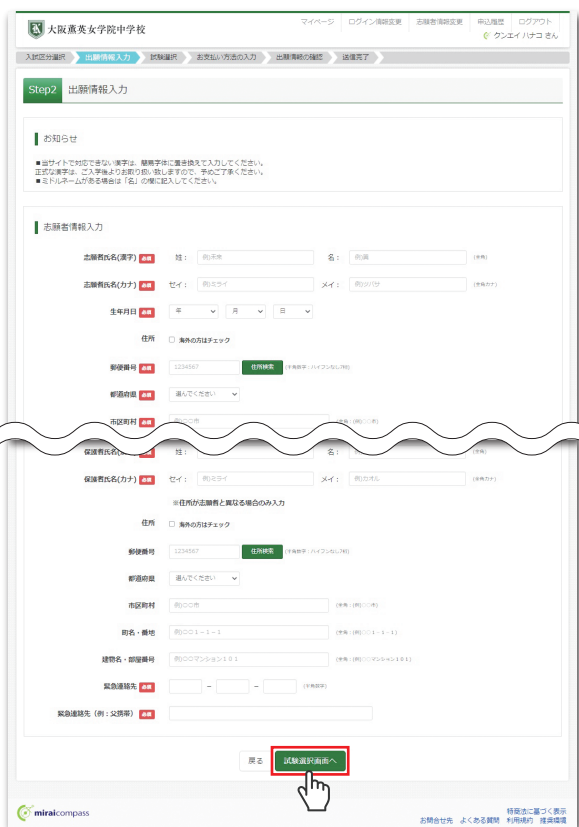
大阪薫英女学院中学校

マイページ | ログイン情報変更 | 志願者情報変更 | 申込履歴 | ログアウト
クンエイ ハナコ さん

入試区分選択 | 出願情報入力 | 試験選択 | お支払い方法の入力 | 出願情報の確認 | 送信完了

Step2 出願情報入力

お知らせ

■当サイトで対応できない漢字は、簡易字体に置き換えて入力してください。
正式な漢字は、ご入学後よりお取り扱い致しますので、予めご了承ください。
■ミドルネームがある場合は「名」の欄に記入してください。

志願者情報入力

志願者氏名(漢字) 必須 姓： 例)未来 名： 例)薫 (全角)

志願者氏名(カナ) 必須 セイ： 例)ミライ メイ： 例)カオル (全角カナ)

生年月日 必須 年 月 日

住所 海外の方はチェック

郵便番号 必須 1234567 住所検索 (半角数字：ハイフンなし7桁)

都道府県 必須 選んでください

市区町村 必須 例)〇〇市 (全角：(例)〇〇市)

保護者氏名(漢字) 名： (全角)

保護者氏名(カナ) 必須 セイ： 例)ミライ メイ： 例)カオル (全角カナ)

※住所が志願者と異なる場合のみ入力

住所 海外の方はチェック

郵便番号 1234567 住所検索 (半角数字：ハイフンなし7桁)

都道府県 選んでください

市区町村 例)〇〇市 (全角：(例)〇〇市)

町名・番地 例)〇〇1－1－1 (全角：(例)〇〇1－1－1)

建物名・部屋番号 例)〇〇マンション101 (全角：(例)〇〇マンション101)

緊急連絡先 必須 － － (半角数字)

緊急連絡先（例：父携帯） 必須

戻る 試験選択画面へ

miraicompass
特定法に基づく表示
お問合せ先 よくある質問 利用規約 推奨環境